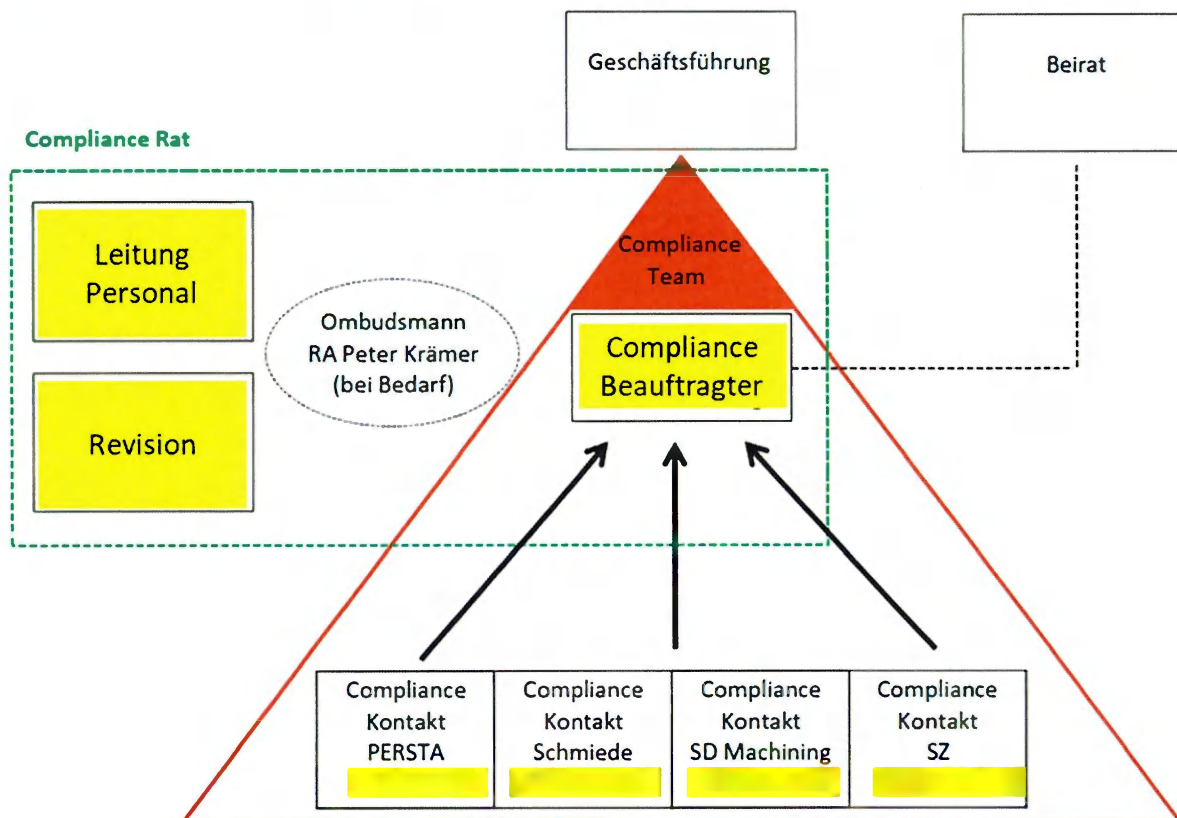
Geschäftsführung

Beirat

Compliance Rat

Leitung Personal

Revision

Ombudsmann RA Peter Krämer (bei Bedarf)

Compliance Team

Compliance Beauftragter

Compliance Kontakt PERSTA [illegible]

Compliance Kontakt Schmiede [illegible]

Compliance Kontakt SD Machining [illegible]

Compliance Kontakt SZ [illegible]